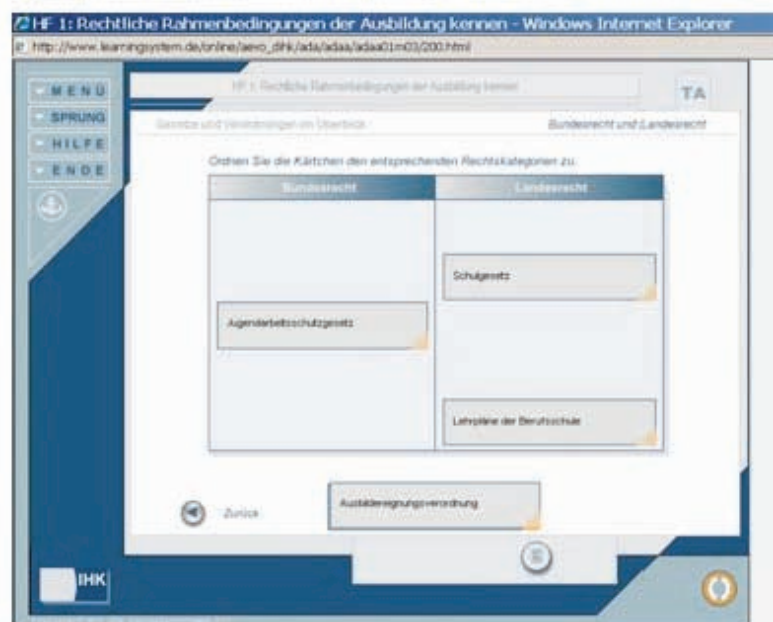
HF 1: Rechtliche Rahmenbedingungen der Ausbildung kennen - Windows Internet Explorer

http://www.learningsystem.de/online/aevo_dihk/ada/adaa/adaa01m03/200.html

MENU
SPRUNG
HILFE
ENDE

HF 1: Rechtliche Rahmenbedingungen der Ausbildung kennen

TA

Gesetze und Verordnungen im Überblick

Bundesrecht und Landesrecht

Ordnen Sie die Kärtchen den entsprechenden Rechtskategorien zu.

| Bundesrecht | Landesrecht |
|---|---|
| Jugendarbeitsschutzgesetz | Schulgesetz |
| | Lehrpläne der Berufsschule |

Zurück

Ausbildereignungsverordnung

IHK